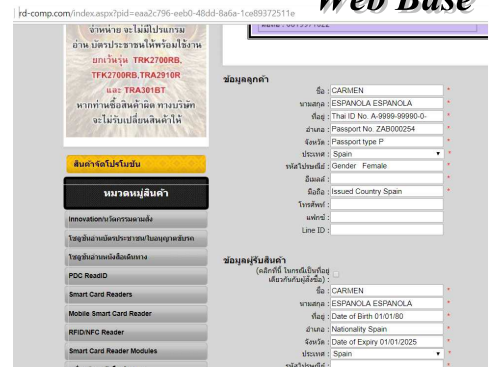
rd-comp.com/index.aspx?pid=eaa2c796-eeb0-48dd-8a6a-1ce89372511e

Web Base

จำหน่าย จะไม่มีโปรแกรม อ่าน บัตรประชาชนให้พร้อมใช้งาน ยกเว้นรุ่น TRK2700RB, TFK2700RB,TRA2910R และ TRA301BT หากท่านซื้อสินค้าผิด ทางบริษัท จะไม่รับเปลี่ยนสินค้าให้

สินค้าจัดโปรโมชั่น

หมวดหมู่สินค้า

Innovation/นวัตกรรมพลังงาน

โปรแกรมอ่านบัตรประชาชน/ใบอนุญาตขับรถ

โปรแกรมอ่านหนังสือเดินทาง

PDC ReadID

Smart Card Readers

Mobile Smart Card Reader

RFID/NFC Reader

Smart Card Reader Modules

ข้อมูลลูกค้า

ชื่อ : CARMEN *

นามสกุล : ESPANOLA ESPANOLA *

ที่อยู่ : Thai ID No. A-9999-99990-0- *

อำเภอ : Passport No. ZAB000254 *

จังหวัด : Passport type P *

ประเทศ : Spain *

รหัสไปรษณีย์ : Gender Female *

อีเมลล์ : *

มือถือ : Issued Country Spain *

โทรศัพท์ :

แฟกซ์ :

Line ID :

ข้อมูลผู้รับสินค้า

(คลิกที่นี่ ในกรณีเป็นที่อยู่เดียวกันกับผู้สั่งซื้อ)

ชื่อ : CARMEN *

นามสกุล : ESPANOLA ESPANOLA *

ที่อยู่ : Date of Birth 01/01/80 *

อำเภอ : Nationality Spain *

จังหวัด : Date of Expiry 01/01/2025 *

ประเทศ : Spain *

รหัสไปรษณีย์ :